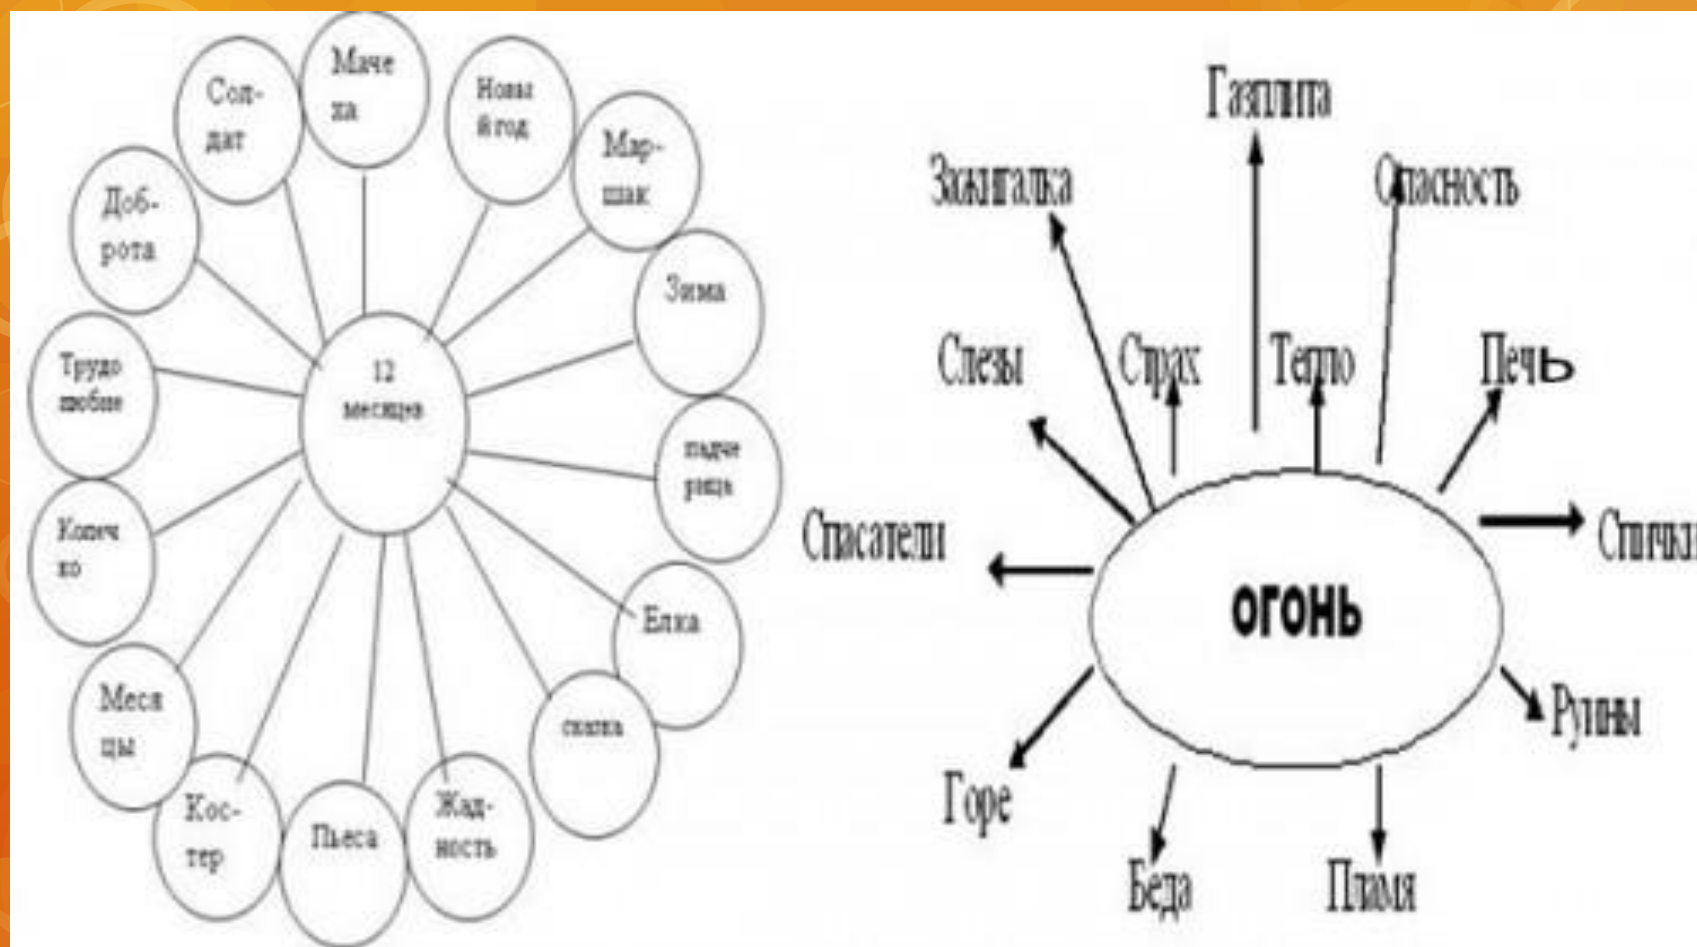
12 месяцев

Мачеха

Новый год

Маршак

Зима

падчерица

Елка

сказка

Жадность

Пьеса

Костер

Месяцы

Колечко

Трудолюбие

Доброта

Солдат

ОГОНЬ

Газплита

Зажигалка

Опасность

Слезы

Страх

Тепло

Печь

Спасатели

Спички

Руины

Горе

Беда

Пламя